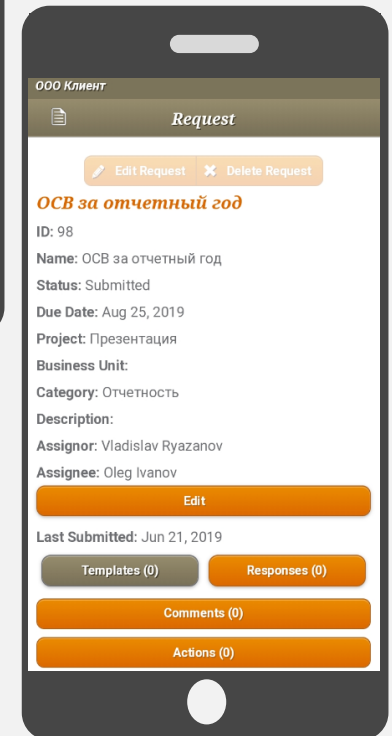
ООО Клиент

Request

Edit Request Delete Request

ОСВ за отчетный год

ID: 98

Name: ОСВ за отчетный год

Status: Submitted

Due Date: Aug 25, 2019

Project: Презентация

Business Unit:

Category: Отчетность

Description:

Assignor: Vladislav Ryazanov

Assignee: Oleg Ivanov

Edit

Last Submitted: Jun 21, 2019

Templates (0)

Responses (0)

Comments (0)

Actions (0)